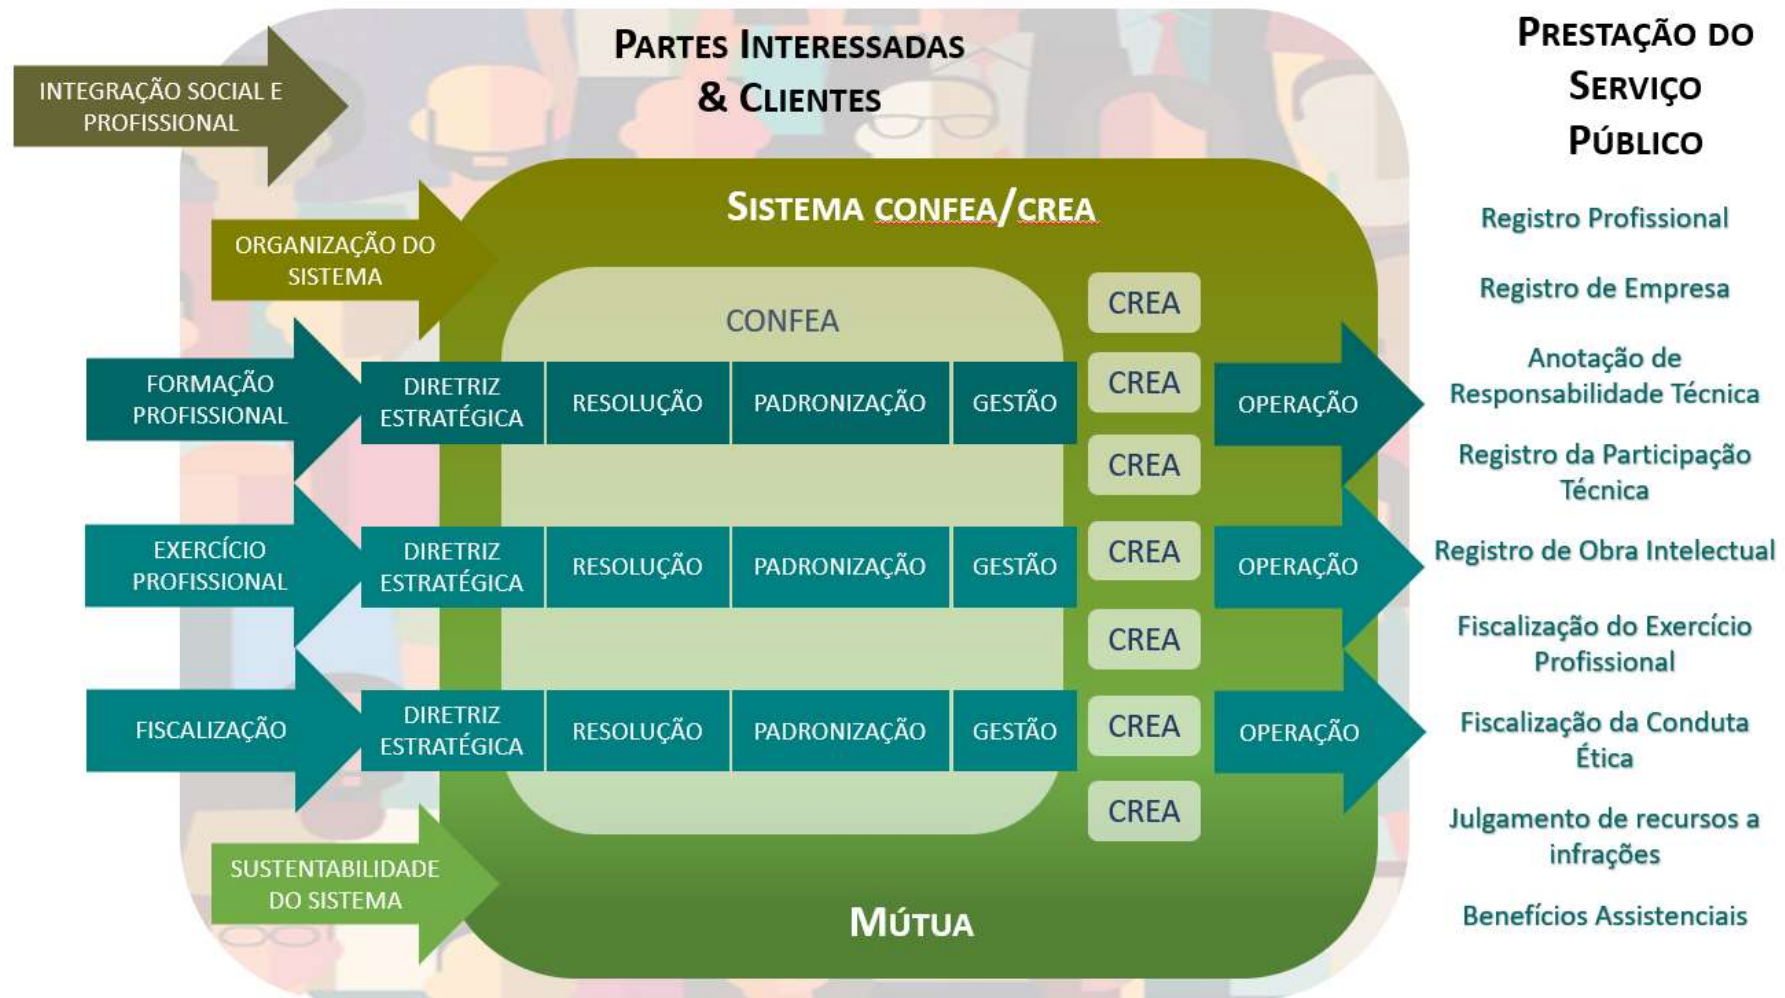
INTEGRAÇÃO SOCIAL E PROFISSIONAL

PARTES INTERESSADAS & CLIENTES

PRESTAÇÃO DO SERVIÇO PÚBLICO

ORGANIZAÇÃO DO SISTEMA

SISTEMA CONFEA/CREA

CONFEA

CREA

CREA

CREA

CREA

CREA

CREA

CREA

FORMAÇÃO PROFISSIONAL

DIRETRIZ ESTRATÉGICA | RESOLUÇÃO | PADRONIZAÇÃO | GESTÃO

OPERAÇÃO

EXERCÍCIO PROFISSIONAL

DIRETRIZ ESTRATÉGICA | RESOLUÇÃO | PADRONIZAÇÃO | GESTÃO

OPERAÇÃO

FISCALIZAÇÃO

DIRETRIZ ESTRATÉGICA | RESOLUÇÃO | PADRONIZAÇÃO | GESTÃO

OPERAÇÃO

SUSTENTABILIDADE DO SISTEMA

MÚTUA

Registro Profissional

Registro de Empresa

Anotação de Responsabilidade Técnica

Registro da Participação Técnica

Registro de Obra Intelectual

Fiscalização do Exercício Profissional

Fiscalização da Conduta Ética

Julgamento de recursos a infrações

Benefícios Assistenciais